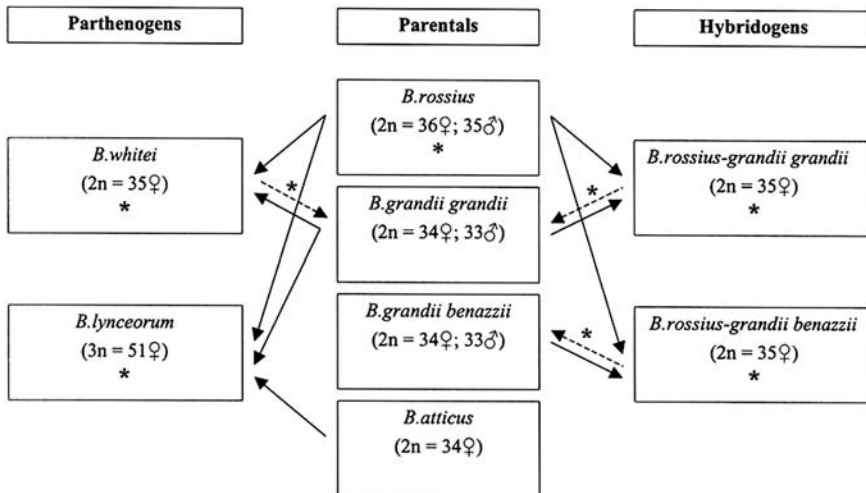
Parthenogens

Parentals

Hybridogens

B.rossius
(2n = 36♀; 35♂)
*

B.whitei
(2n = 35♀)
*

*

B.grandii grandii
(2n = 34♀; 33♂)

*

B.rossius-grandii grandii
(2n = 35♀)
*

B.grandii benazzii
(2n = 34♀; 33♂)

*

B.lynceorum
(3n = 51♀)
*

B.rossius-grandii benazzii
(2n = 35♀)
*

B.atticus
(2n = 34♀)